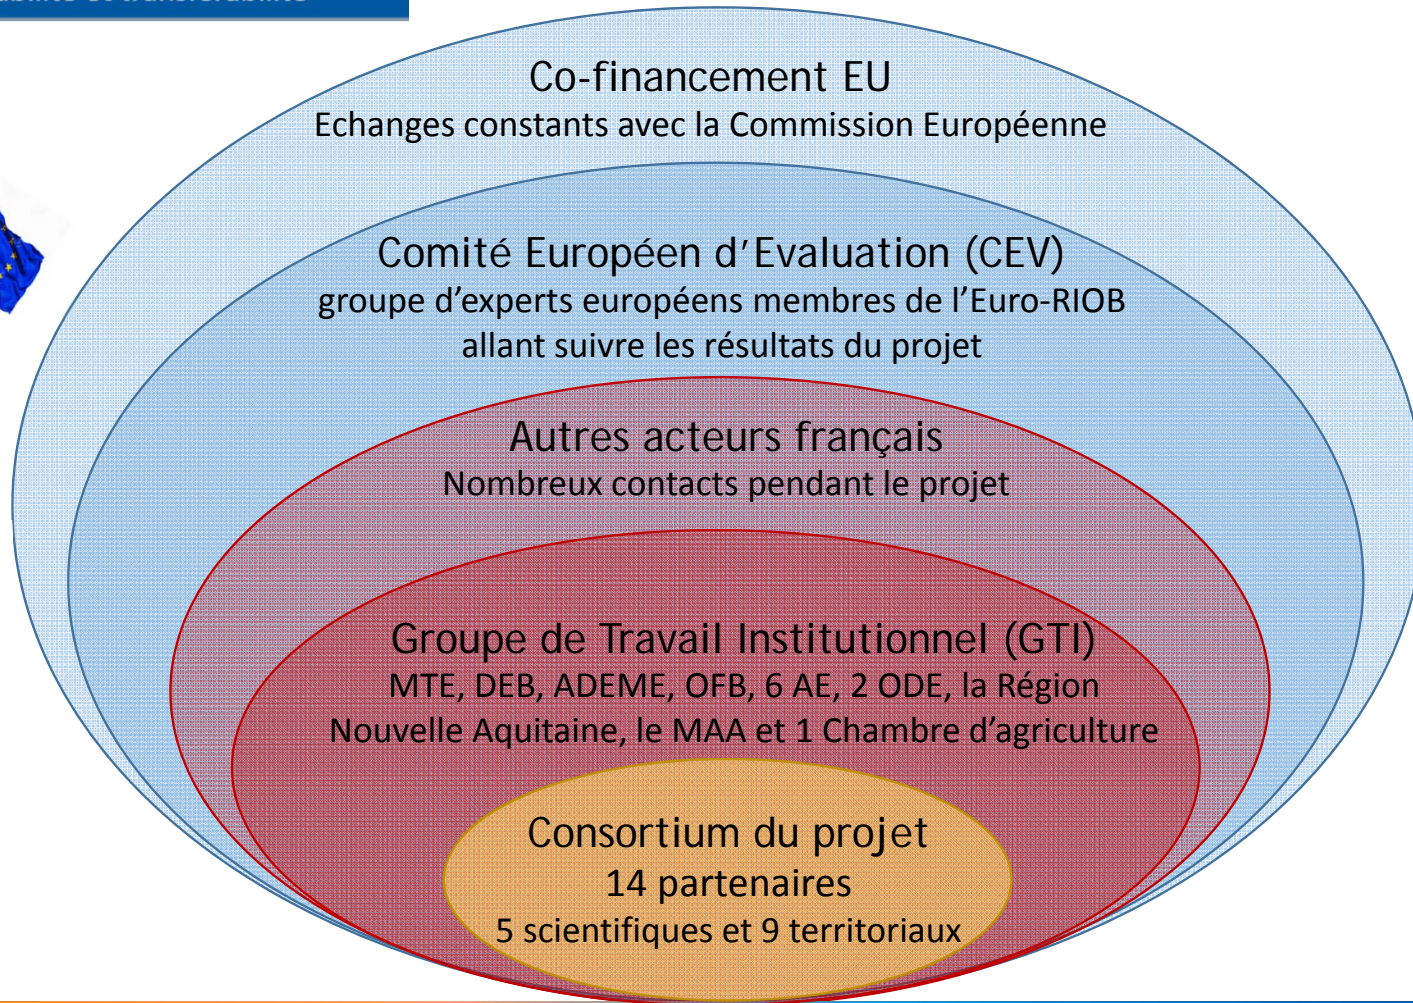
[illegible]

Co-financement EU
Echanges constants avec la Commission Européenne

Comité Européen d'Evaluation (CEV)
groupe d'experts européens membres de l'Euro-RIOB allant suivre les résultats du projet

Autres acteurs français
Nombreux contacts pendant le projet

Groupe de Travail Institutionnel (GTI)
MTE, DEB, ADEME, OFB, 6 AE, 2 ODE, la Région Nouvelle Aquitaine, le MAA et 1 Chambre d'agriculture

Consortium du projet
14 partenaires
5 scientifiques et 9 territoriaux